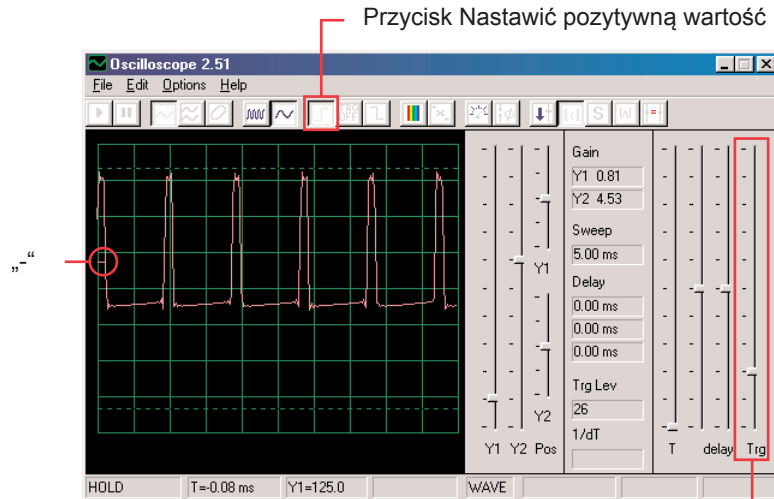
Przycisk Nastawić pozytywną wartość

„-“

Oscilloscope 2.51

File Edit Options Help

Gain
Y1 0.81
Y2 4.53
Sweep
5.00 ms
Delay
0.00 ms
0.00 ms
0.00 ms
Trg Lev
26
1/dT

Y1
Y2
Y1 Y2 Pos

T delay Trg

HOLD T=-0.08 ms Y1=125.0 WAVE